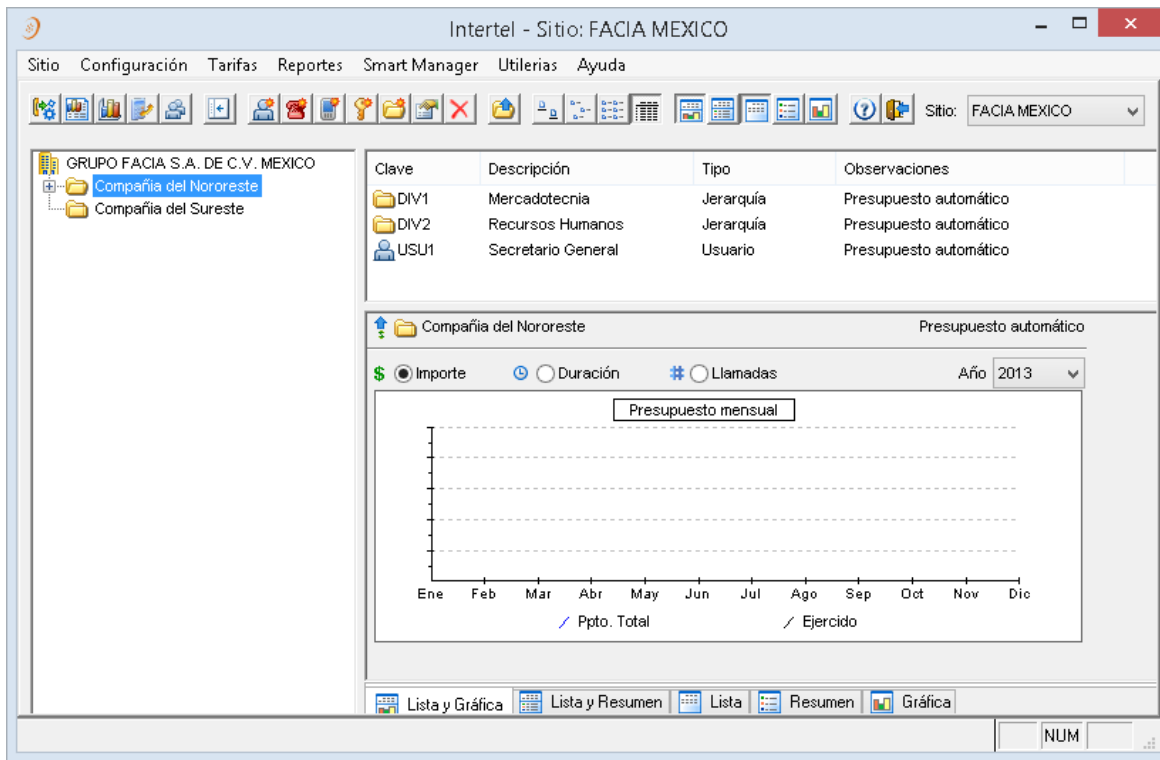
Intertel - Sitio: FACIA MEXICO

Sitio Configuración Tarifas Reportes Smart Manager Utilerias Ayuda

Sitio: FACIA MEXICO

GRUPO FACIA S.A. DE C.V. MEXICO
Compañia del Nororeste
Compañia del Sureste

| Clave | Descripción | Tipo | Observaciones |
|---|---|---|---|
| DIV1 | Mercadotecnia | Jerarquía | Presupuesto automático |
| DIV2 | Recursos Humanos | Jerarquía | Presupuesto automático |
| USU1 | Secretario General | Usuario | Presupuesto automático |

Compañia del Nororeste

Presupuesto automático

$ Importe Duración # Llamadas

Año 2013

Presupuesto mensual

Ene Feb Mar Abr May Jun Jul Ago Sep Oct Nov Dic

Ppto. Total Ejercido

Lista y Gráfica Lista y Resumen Lista Resumen Gráfica

NUM